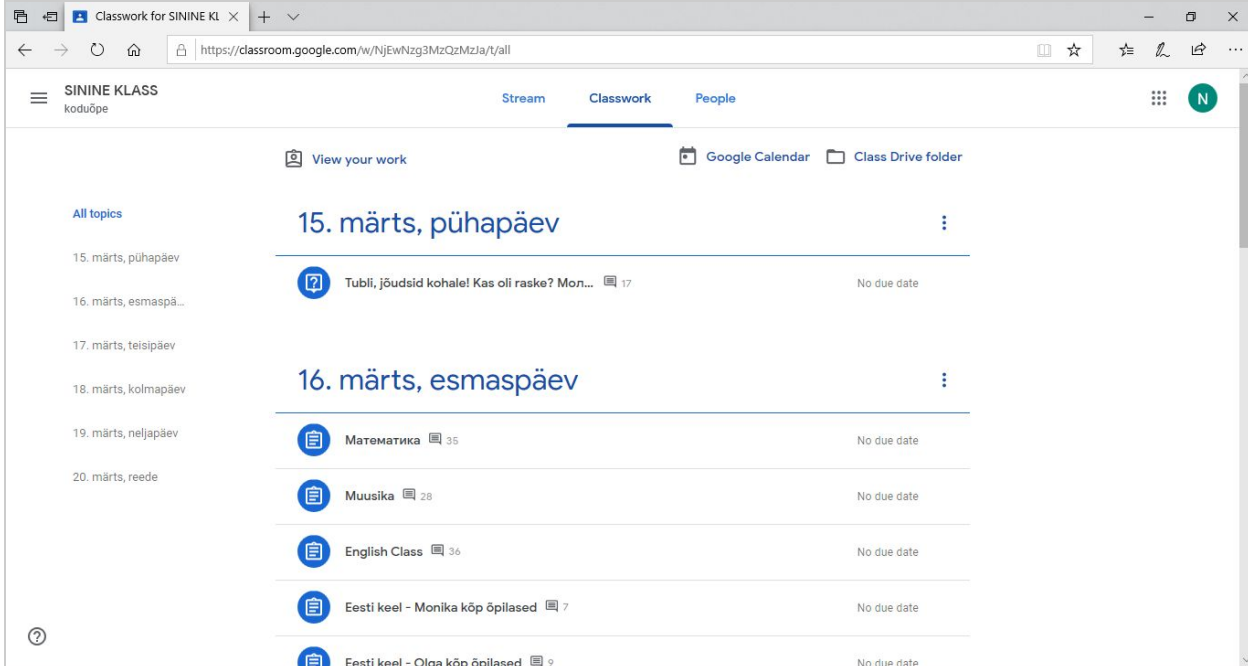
Classwork for SININE KL

https://classroom.google.com/w/NjEwNzg3MzQzMzJa/t/all

SININE KLASS
koduõpe

Stream Classwork People

N

View your work

Google Calendar Class Drive folder

All topics

15. märts, pühapäev

16. märts, esmaspä...

17. märts, teisipäev

18. märts, kolmapäev

19. märts, neljapäev

20. märts, reede

15. märts, pühapäev

Tubli, jõudsid kohale! Kas oli raske? Mon... 17 No due date

16. märts, esmaspäev

Математика 35 No due date

Muusika 28 No due date

English Class 36 No due date

Eesti keel - Monika kõp õpilased 7 No due date

Eesti keel - Olga kõp õpilased 9 No due date